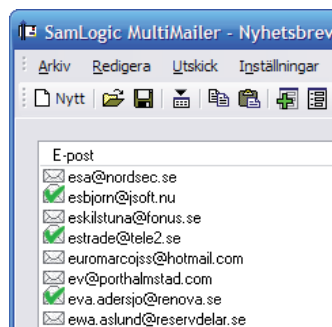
SamLogic MultiMailer - Nyhetsbrev

Arkiv Redigera Utskick Inställningar

Nytt

E-post
esa@nordsec.se
esbjorn@jsoft.nu
eskilstuna@fonus.se
estrade@tele2.se
euromarcojss@hotmail.com
ev@porthalmstad.com
eva.adersjo@renova.se
ewa.aslund@reservdelar.se